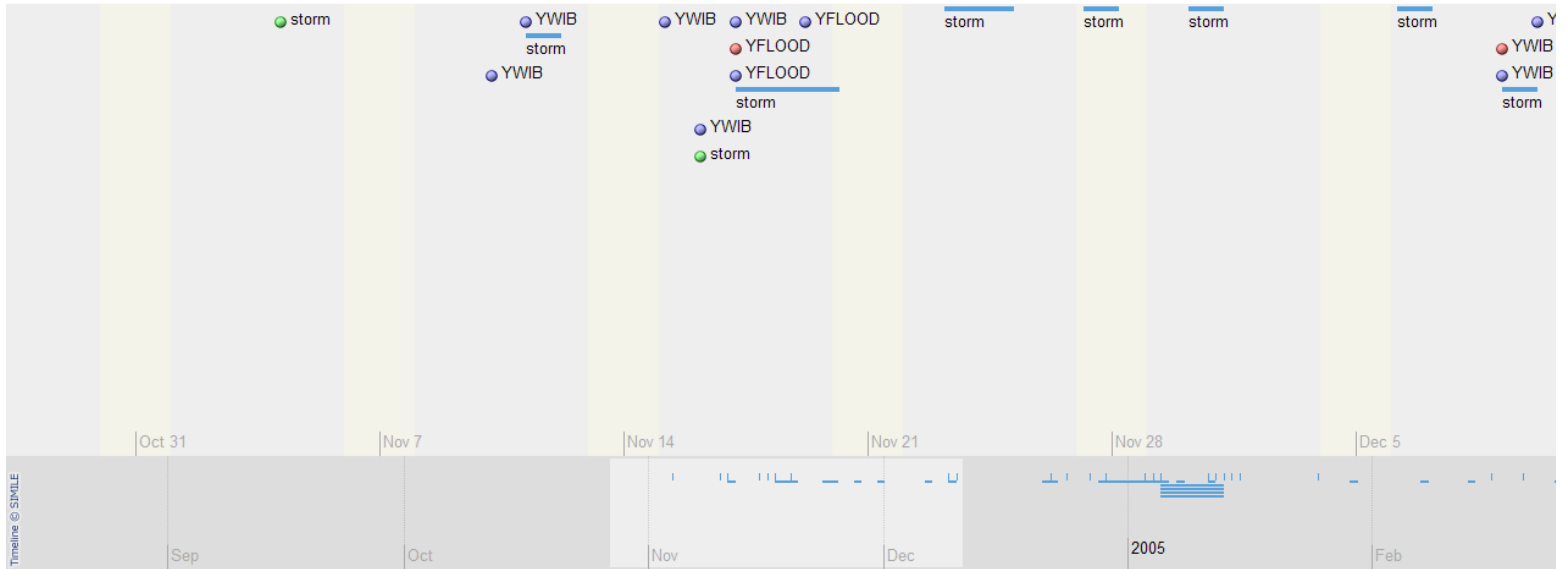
storm

YWIB

storm

YWIB

YWIB

YWIB

YFLOOD

YFLOOD

YFLOOD

storm

YWIB

storm

storm

storm

storm

storm

Y

YWIB

YWIB

storm

Oct 31

Nov 7

Nov 14

Nov 21

Nov 28

Dec 5

Timeline © SIMILE

Sep

Oct

Nov

Dec

2005

Feb